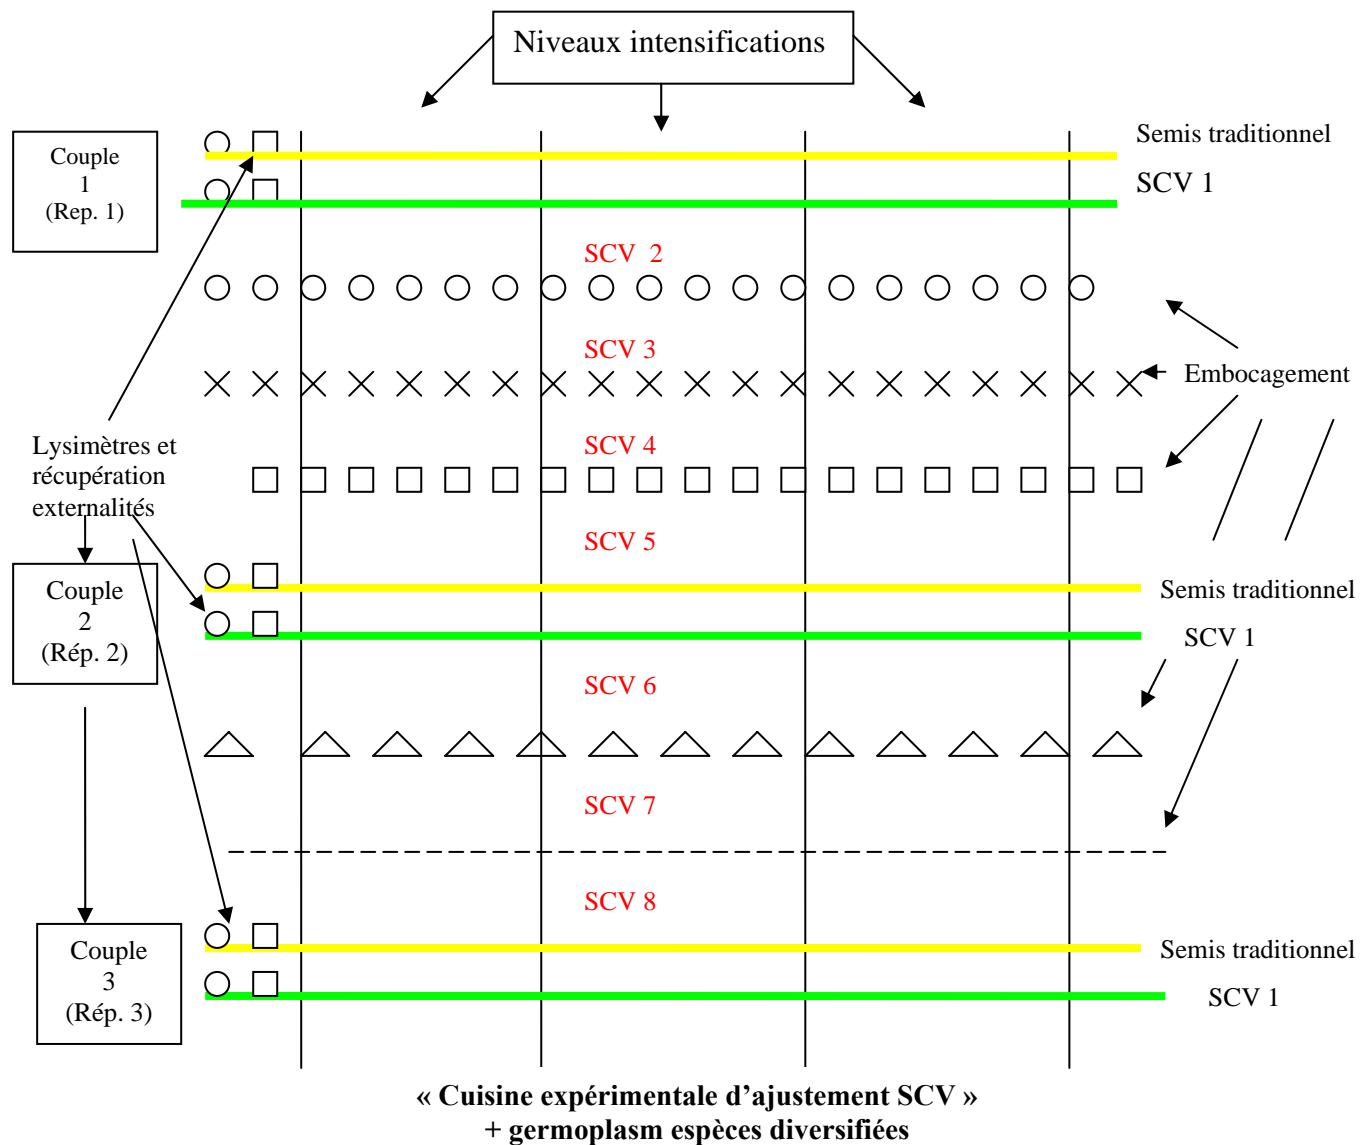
Niveaux intensifications

Couple
1
(Rep. 1)

Semis traditionnel

SCV 1

SCV 2

SCV 3

Embocagement

SCV 4

Lysimètres et récupération externalités

SCV 5

Couple
2
(Rép. 2)

Semis traditionnel

SCV 1

SCV 6

SCV 7

SCV 8

Couple
3
(Rép. 3)

Semis traditionnel

SCV 1

« Cuisine expérimentale d'ajustement SCV »
+ germoplasm espèces diversifiées